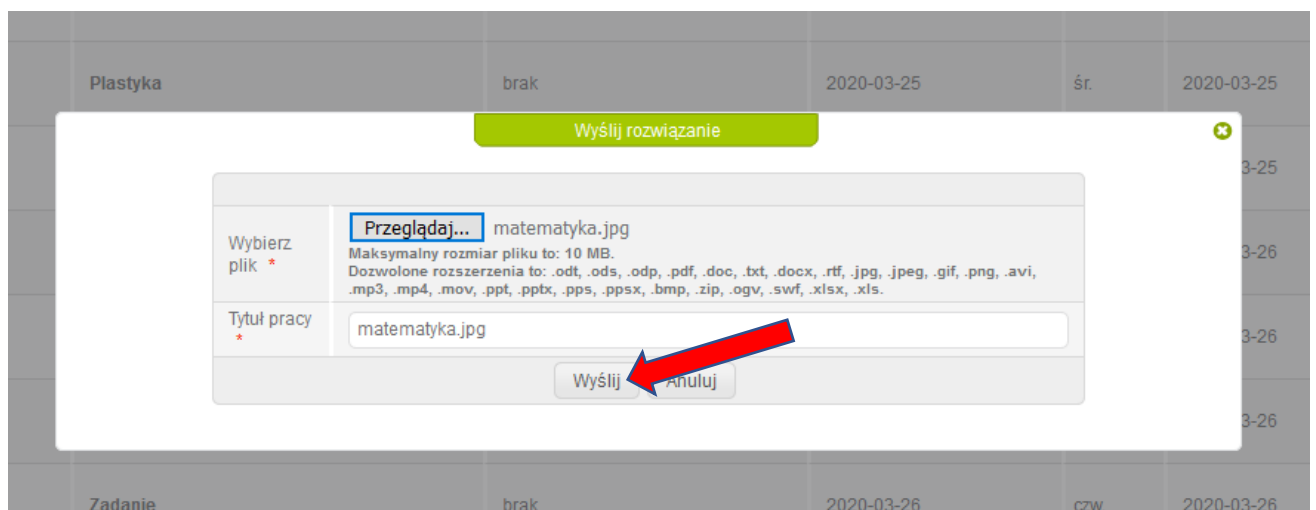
| Plastyka | brak | 2020-03-25 | śr. | 2020-03-25 |
|---|---|---|---|---|

Wyślij rozwiązanie

Wybierz plik *

Przeglądaj... matematyka.jpg

Maksymalny rozmiar pliku to: 10 MB.

Dozwolone rozszerzenia to: .odt, .ods, .odp, .pdf, .doc, .txt, .docx, .rtf, .jpg, .jpeg, .gif, .png, .avi, .mp3, .mp4, .mov, .ppt, .pptx, .pps, .ppsx, .bmp, .zip, .ogv, .swf, .xlsx, .xls.

Tytuł pracy *

matematyka.jpg

Wyślij Anuluj

3-25

3-26

3-26

3-26

| Zadanie | brak | 2020-03-26 | czw. | 2020-03-26 |
|---|---|---|---|---|